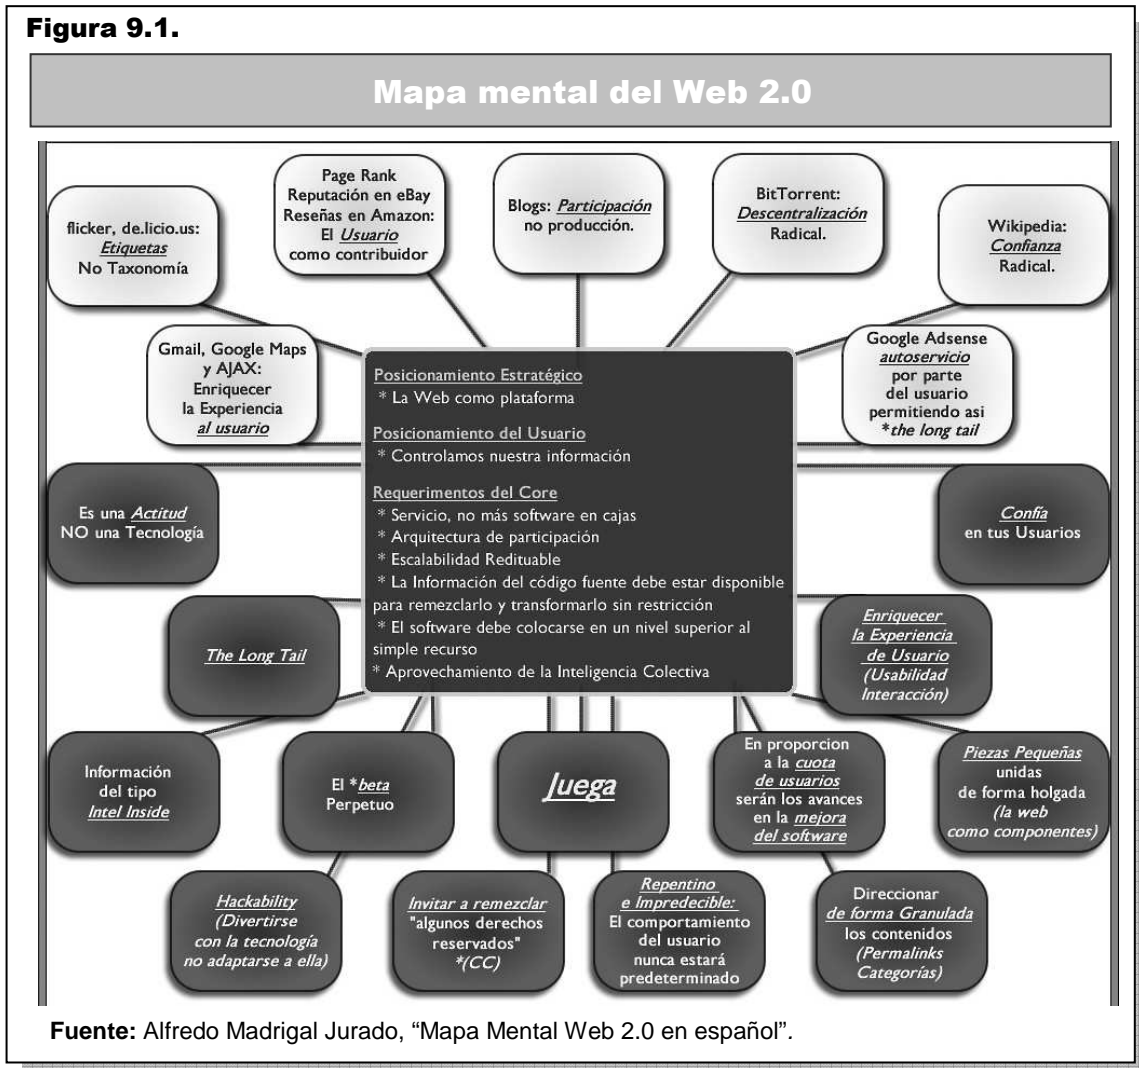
Figura 9.1.

Mapa mental del Web 2.0

flicker, de.licio.us: Etiquetas No Taxonomía

Page Rank Reputación en eBay Reseñas en Amazon: El Usuario como contribuidor

Blogs: Participación no producción.

BitTorrent: Descentralización Radical.

Wikipedia: Confianza Radical.

Gmail, Google Maps y AJAX: Enriquecer la Experiencia al usuario

Google Adsense autoservicio por parte del usuario permitiendo asi *the long tail

Posicionamiento Estratégico
* La Web como plataforma

Posicionamiento del Usuario
* Controlamos nuestra información

Requerimentos del Core
* Servicio, no más software en cajas
* Arquitectura de participación
* Escalabilidad Redituable
* La Información del código fuente debe estar disponible para remezclarlo y transformarlo sin restricción
* El software debe colocarse en un nivel superior al simple recurso
* Aprovechamiento de la Inteligencia Colectiva

Es una Actitud NO una Tecnología

Confía en tus Usuarios

The Long Tail

Enriquecer la Experiencia de Usuario (Usabilidad Interacción)

Información del tipo Intel Inside

El *beta Perpetuo

Juega

En proporcion a la cuota de usuarios serán los avances en la mejora del software

Piezas Pequeñas unidas de forma holgada (la web como componentes)

Hackability (Divertirse con la tecnología no adaptarse a ella)

Invitar a remezclar "algunos derechos reservados" *(CC)

Repentino e Impredecible: El comportamiento del usuario nunca estará predeterminado

Direccionar de forma Granulada los contenidos (Permalinks Categorías)

Fuente: Alfredo Madrigal Jurado, "Mapa Mental Web 2.0 en español".